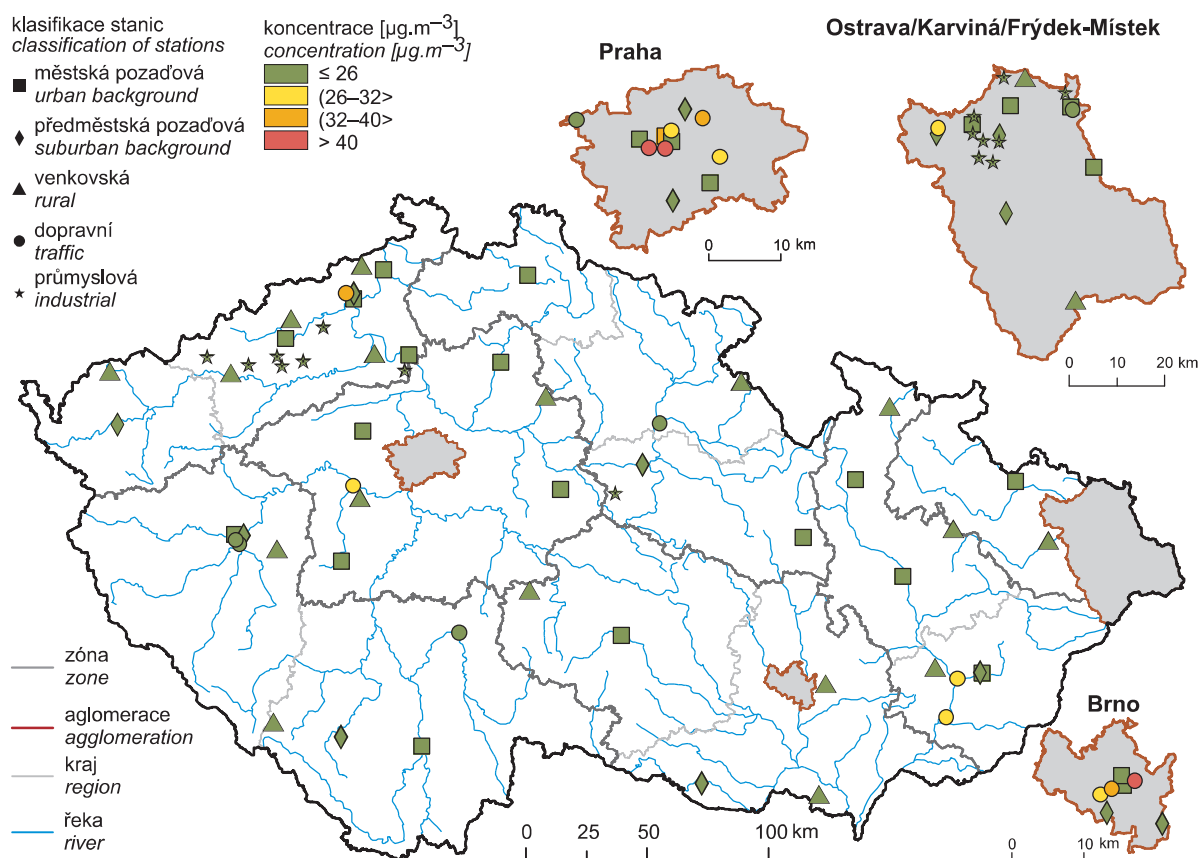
klasifikace stanic
classification of stations
městská pozaďová
urban background
předměstská pozaďová
suburban background
venkovská
rural
dopravní
traffic
průmyslová
industrial

koncentrace [μg.m$^{-3}$]
concentration [μg.m$^{-3}$]
≤ 26
(26–32>
(32–40>
> 40

Praha
0 10 km

Ostrava/Karviná/Frýdek-Místek
0 10 20 km

zóna
zone
aglomerace
agglomeration
kraj
region
řeka
river

0 25 50 100 km

Brno
0 10 km